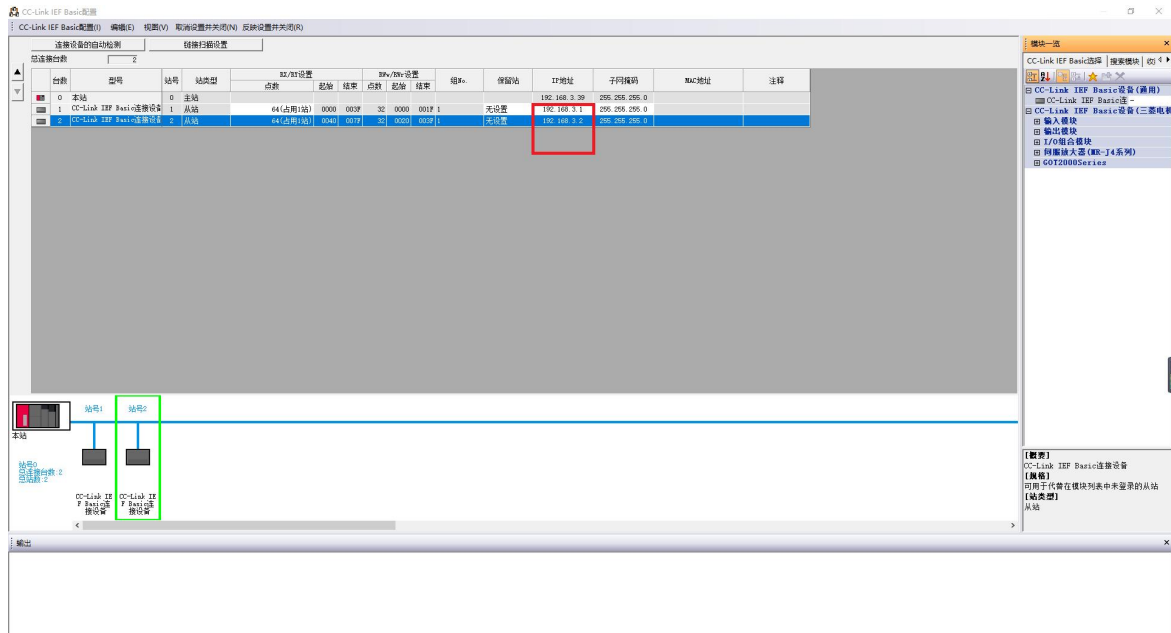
CC-Link IEF Basic配置

CC-Link IEF Basic配置(I) 编辑(E) 视图(V) 取消设置并关闭(N) 反映设置并关闭(R)

连接设备的自动检测 链接扫描设置

总连接台数 2

| 台数 | 型号 | 站号 | 站类型 | RX/RY设置 点数 | 起始 | 结束 | RWw/RWr设置 点数 | 起始 | 结束 | 组No. | 保留站 | IP地址 | 子网掩码 | MAC地址 | 注释 |
|---|---|---|---|---|---|---|---|---|---|---|---|---|---|---|---|
| 0 | 本站 | 0 | 主站 | | | | | | | | | 192.168.3.39 | 255.255.255.0 | | |
| 1 | CC-Link IEF Basic连接设备 | 1 | 从站 | 64(占用1站) | 0000 | 003F | 32 | 0000 | 001F | 1 | 无设置 | 192.168.3.1 | 255.255.255.0 | | |
| 2 | CC-Link IEF Basic连接设备 | 2 | 从站 | 64(占用1站) | 0040 | 007F | 32 | 0020 | 003F | 1 | 无设置 | 192.168.3.2 | 255.255.255.0 | | |

本站 站号1 站号2

站号0
总连接台数:2
总站数:2

CC-Link IEF Basic连接设备 CC-Link IEF Basic连接设备

输出

模块一览

CC-Link IEF Basic选择 搜索模块 收

CC-Link IEF Basic设备(通用)
CC-Link IEF Basic连接设备
CC-Link IEF Basic设备(三菱电机)
输入模块
输出模块
I/O组合模块
伺服放大器(MR-J4系列)
GOT2000Series

[概要]
CC-Link IEF Basic连接设备
[规格]
可用于代替在模块列表中未登录的从站
[站类型]
从站